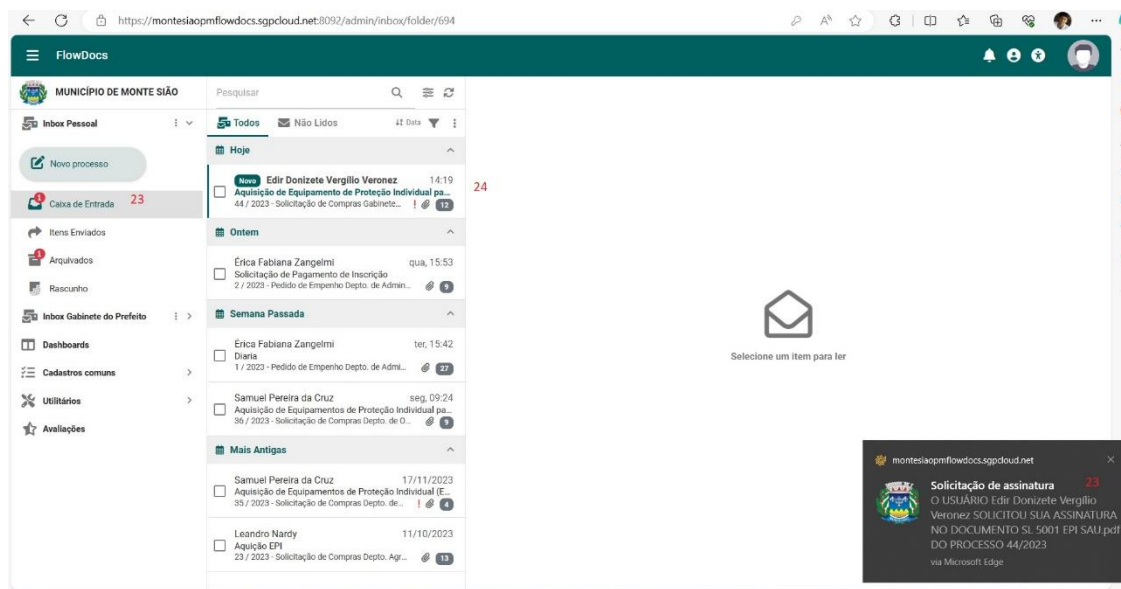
https://montesiaopmflowdocs.sgpcloud.net:8092/admin/inbox/folder/694

FlowDocs

MUNICÍPIO DE MONTE SIÃO

Inbox Pessoal

Novo processo

1 Caixa de Entrada 23

Itens Enviados

1 Arquivados

Rascunho

Inbox Gabinete do Prefeito

Dashboards

Cadastros comuns

Utilitários

Avaliações

Pesquisar

Todos Não Lidos Data

Hoje

Novo Edir Donizete Vergilio Veronez 14:19
Aquisição de Equipamento de Proteção Individual pa...
44 / 2023 - Solicitação de Compras Gabinete... ! 12

24

Ontem

Érica Fabiana Zangelmi qua, 15:53
Solicitação de Pagamento de Inscrição
2 / 2023 - Pedido de Empenho Depto. de Admin... 9

Semana Passada

Érica Fabiana Zangelmi ter, 15:42
Diaria
1 / 2023 - Pedido de Empenho Depto. de Admi... 27

Samuel Pereira da Cruz seg, 09:24
Aquisição de Equipamentos de Proteção Individual pa...
36 / 2023 - Solicitação de Compras Depto. de O... 9

Mais Antigas

Samuel Pereira da Cruz 17/11/2023
Aquisição de Equipamentos de Proteção Individual (E...
35 / 2023 - Solicitação de Compras Depto. de... ! 4

Leandro Nardy 11/10/2023
Aquição EPI
23 / 2023 - Solicitação de Compras Depto. Agr... 13

Selecione um item para ler

montesiaopmflowdocs.sgpcloud.net

Solicitação de assinatura 23
O USUÁRIO Edir Donizete Vergílio Veronez SOLICITOU SUA ASSINATURA NO DOCUMENTO SL 5001 EPI SAU.pdf DO PROCESSO 44/2023
via Microsoft Edge